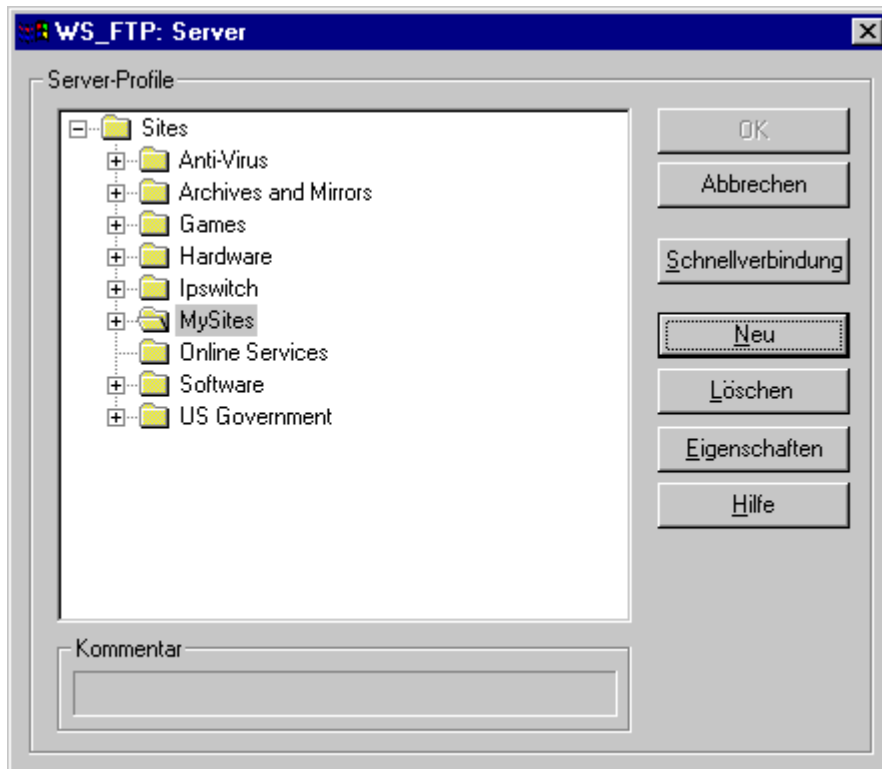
WS_FTP: Server

Server-Profile

Sites
Anti-Virus
Archives and Mirrors
Games
Hardware
Ipswitch
MySites
Online Services
Software
US Government

OK
Abbrechen
Schnellverbindung
Neu
Löschen
Eigenschaften
Hilfe

Kommentar